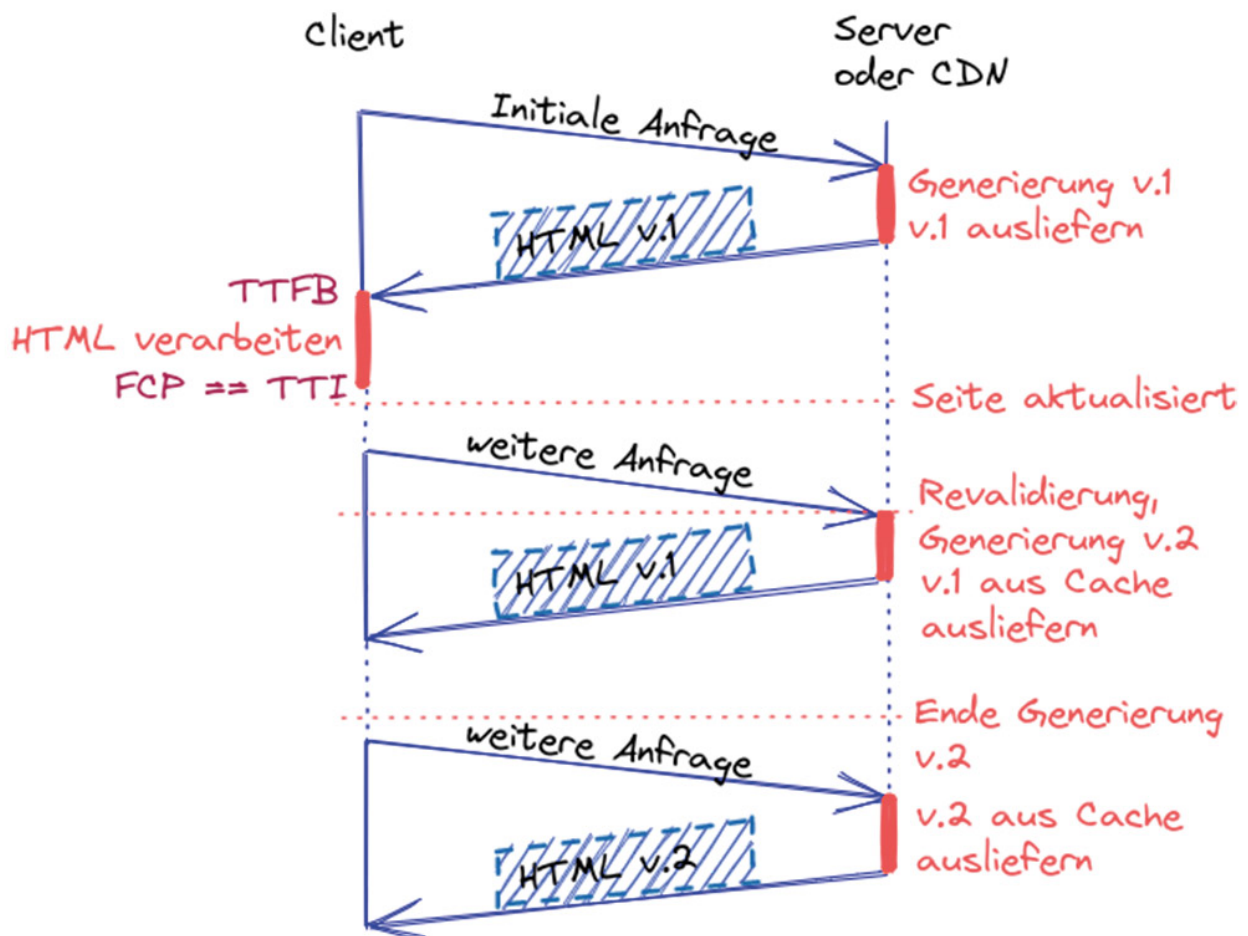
Client

Server oder CDN

Initiale Anfrage

Generierung v.1
v.1 ausliefern

HTML v.1

TTFB
HTML verarbeiten
FCP == TTI

Seite aktualisiert

weitere Anfrage

Revalidierung,
Generierung v.2
v.1 aus Cache ausliefern

HTML v.1

Ende Generierung v.2

weitere Anfrage

v.2 aus Cache ausliefern

HTML v.2